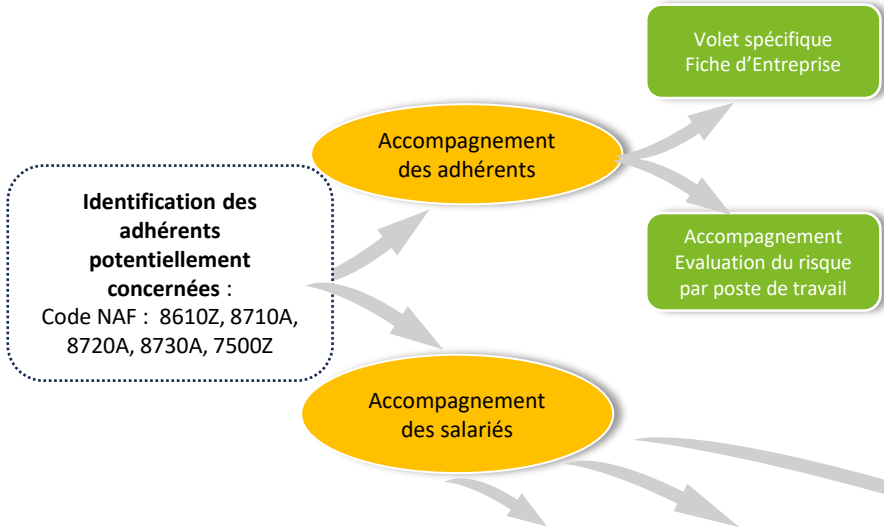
Identification des adhérents potentiellement concernées :
Code NAF : 8610Z, 8710A, 8720A, 8730A, 7500Z

Accompagnement des adhérents

Volet spécifique
Fiche d’Entreprise

Accompagnement
Evaluation du risque par poste de travail

Accompagnement des salariés